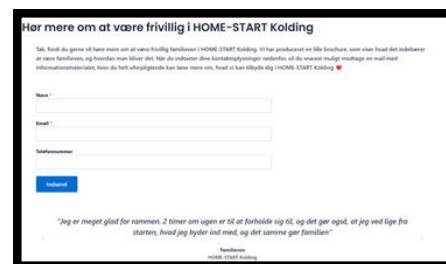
Hør mere om at være frivillig i HOME-START Kolding

Tak, fordi du gerne vil høre mere om at være frivillig familieven i HOME-START Kolding. Vi har produceret en lille brochure, som viser hvad det indebærer at være familieven, og hvordan man bliver det. Når du indtaster dine kontaktoplysninger nedenfor, vil du snarest muligt modtage en mail med informationsmaterialet, hvor du helt uforpligtende kan læse mere om, hvad vi kan tilbyde dig i HOME-START Kolding ❤

Navn *

Email *

Telefonnummer

Indsend

"Jeg er meget glad for rammen. 2 timer om ugen er til at forholde sig til, og det gør også, at jeg ved lige fra starten, hvad jeg byder ind med, og det samme gør familien"

Familieven
HOME-START Kolding